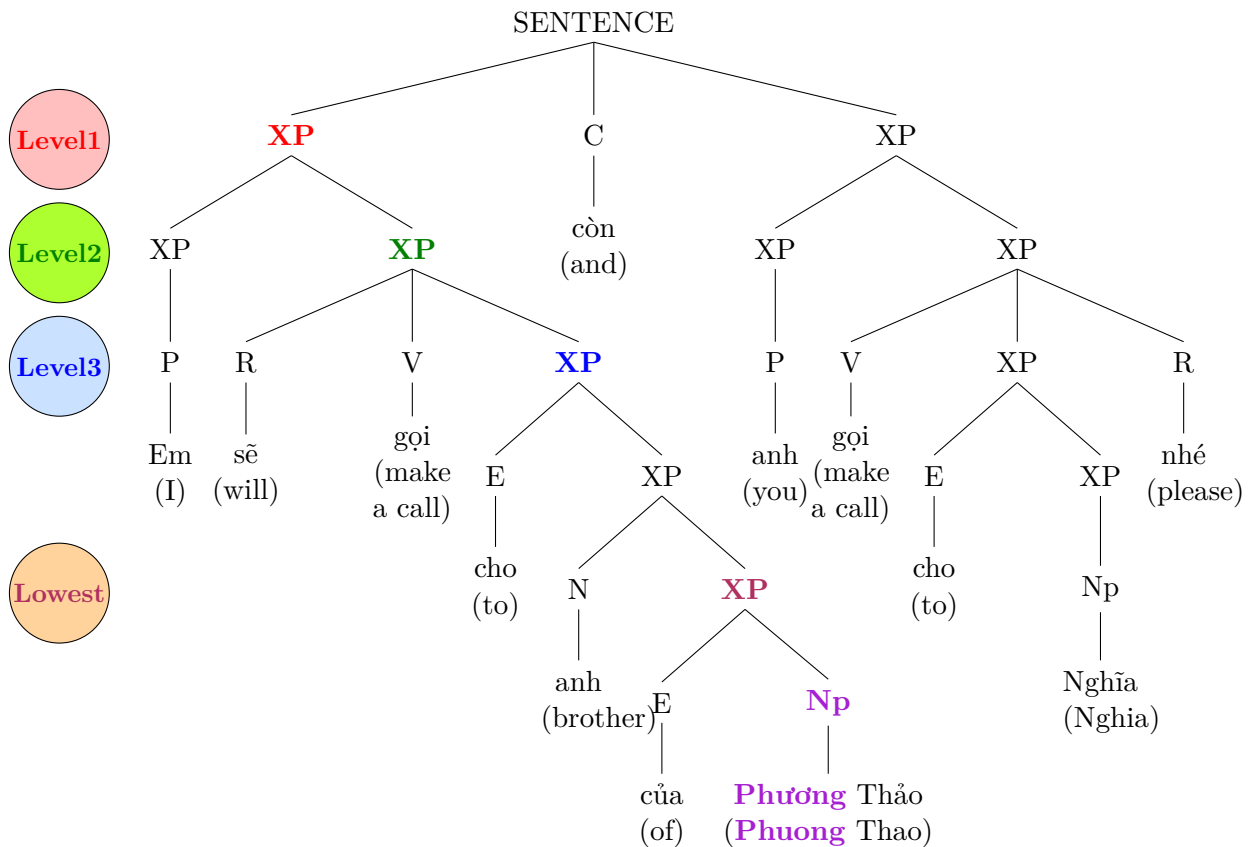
SENTENCE

Level1
Level2
Level3
Lowest

XP
C
XP

XP
XP
còn (and)
XP
XP

P
R
V
XP
P
V
XP
R

Em (I)
sẽ (will)
gọi (make a call)
E
XP
anh (you)
gọi (make a call)
E
XP
nhé (please)

cho (to)
N
XP
cho (to)
Np

anh (brother)
E
Np
Nghĩa (Nghia)

của (of)
Phương Thảo (Phuong Thao)